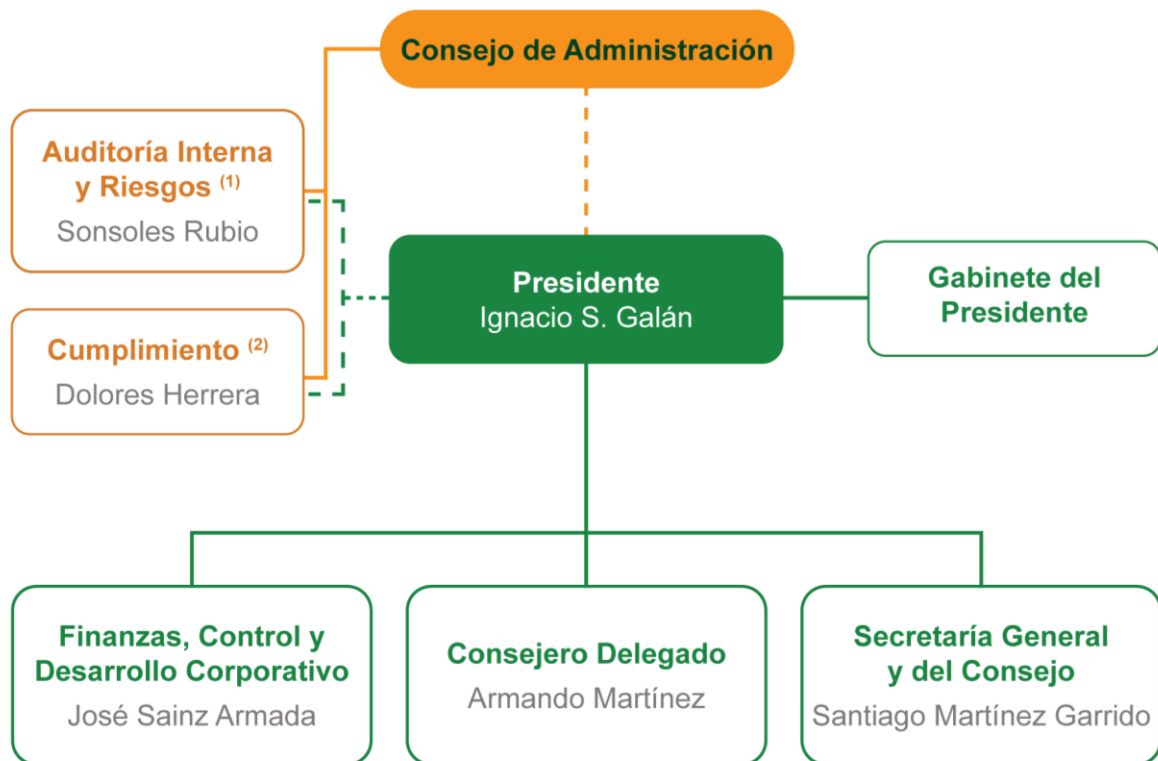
Consejo de Administración

Auditoría Interna y Riesgos $^{(1)}$
Sonsoles Rubio

Cumplimiento $^{(2)}$
Dolores Herrera

Presidente
Ignacio S. Galán

Gabinete del Presidente

Finanzas, Control y Desarrollo Corporativo
José Sainz Armada

Consejero Delegado
Armando Martínez

Secretaría General y del Consejo
Santiago Martínez Garrido